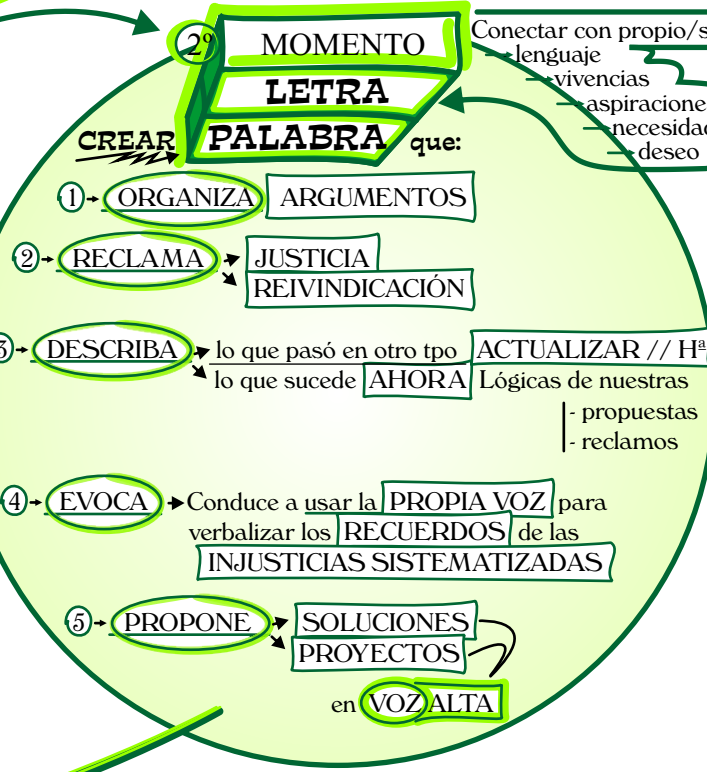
2º MOMENTO

LETRA

CREAR PALABRA que:

Conectar con propio/s
lenguaje
vivencias
aspiracione
necesidad
deseo

1 ORGANIZA ARGUMENTOS

2 RECLAMA JUSTICIA
REIVINDICACIÓN

3 DESCRIBA lo que pasó en otro tpo ACTUALIZAR // Hª
lo que sucede AHORA Lógicas de nuestras
- propuestas
- reclamos

4 EVOCA Conduce a usar la PROPIA VOZ para verbalizar los RECUERDOS de las INJUSTICIAS SISTEMATIZADAS

5 PROPONE SOLUCIONES
PROYECTOS
en VOZ ALTA